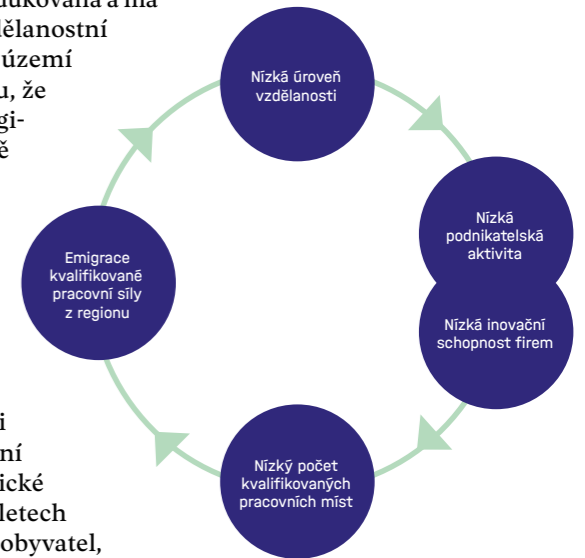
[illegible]dukována a má
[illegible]dělanostní
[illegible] území
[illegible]u, že
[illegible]gi-
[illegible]ě

Nízká úroveň vzdělanosti

Nízká podnikatelská aktivita

Nízká inovační schopnost firem

Nízký počet kvalifikovaných pracovních míst

Emigrace kvalifikované pracovní síly z regionu

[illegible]i
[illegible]ní
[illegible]ické
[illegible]letech
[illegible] obyvatel,